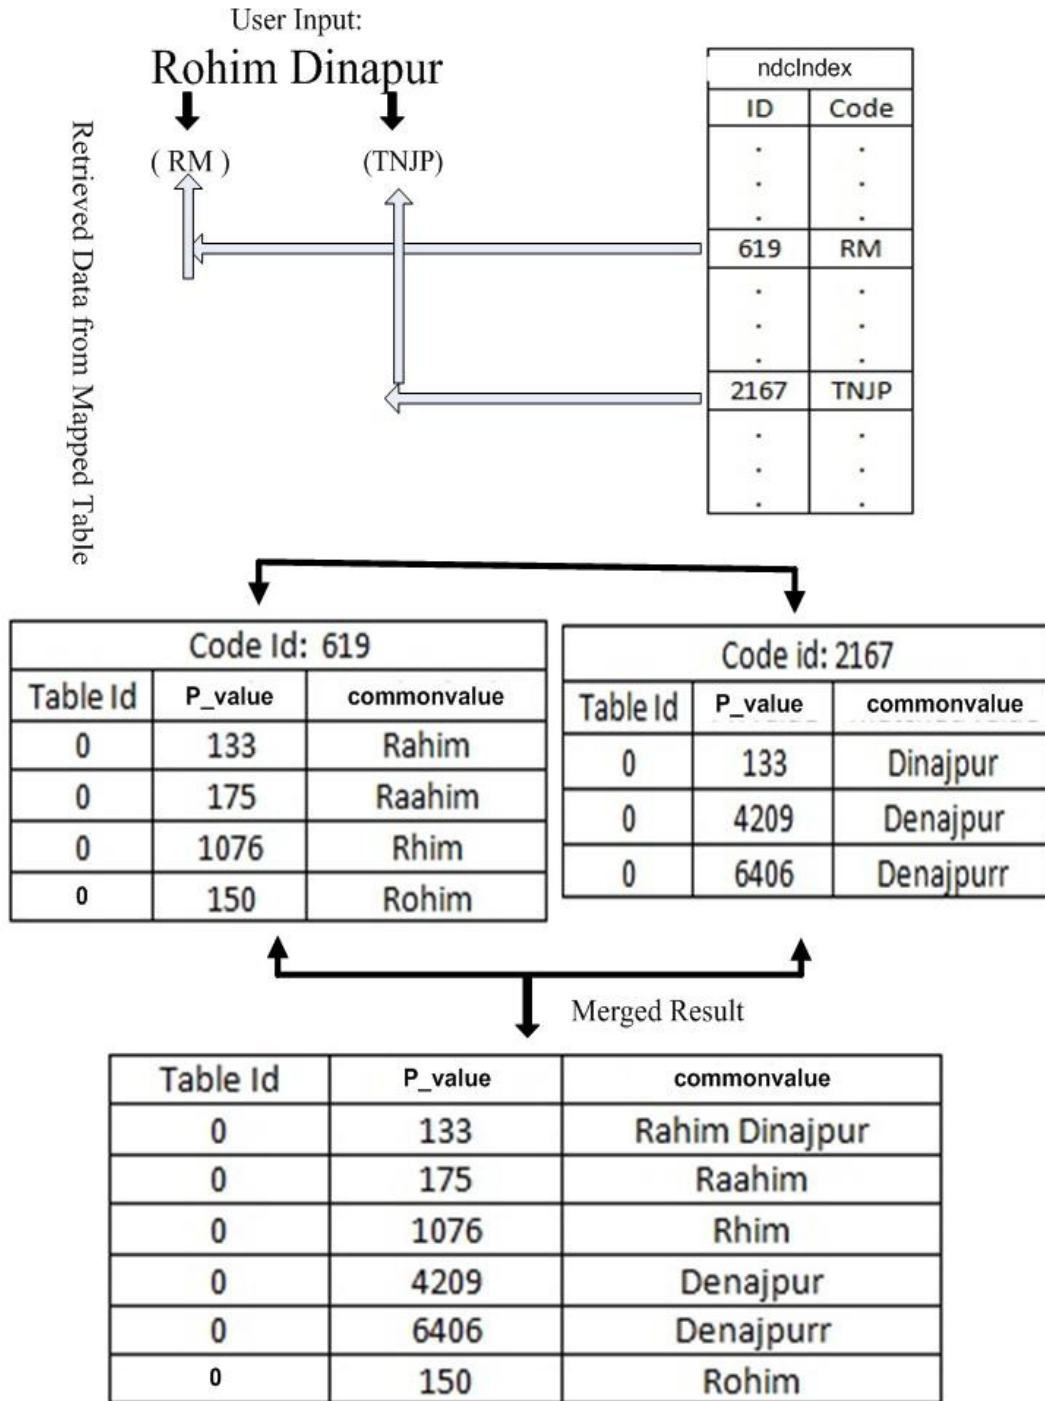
User Input:
Rohim Dinapur

( RM )

(TNJP)

Retrieved Data from Mapped Table

| ndcIndex | |
|---|---|
| ID | Code |
| . . . | . . . |
| 619 | RM |
| . . . | . . . |
| 2167 | TNJP |
| . . . | . . . |

| Code Id: 619 | | |
|---|---|---|
| Table Id | P_value | commonvalue |
| 0 | 133 | Rahim |
| 0 | 175 | Raahim |
| 0 | 1076 | Rhim |
| 0 | 150 | Rohim |

| Code id: 2167 | | |
|---|---|---|
| Table Id | P_value | commonvalue |
| 0 | 133 | Dinajpur |
| 0 | 4209 | Denajpur |
| 0 | 6406 | Denajpurr |

Merged Result

| Table Id | P_value | commonvalue |
|---|---|---|
| 0 | 133 | Rahim Dinajpur |
| 0 | 175 | Raahim |
| 0 | 1076 | Rhim |
| 0 | 4209 | Denajpur |
| 0 | 6406 | Denajpurr |
| 0 | 150 | Rohim |